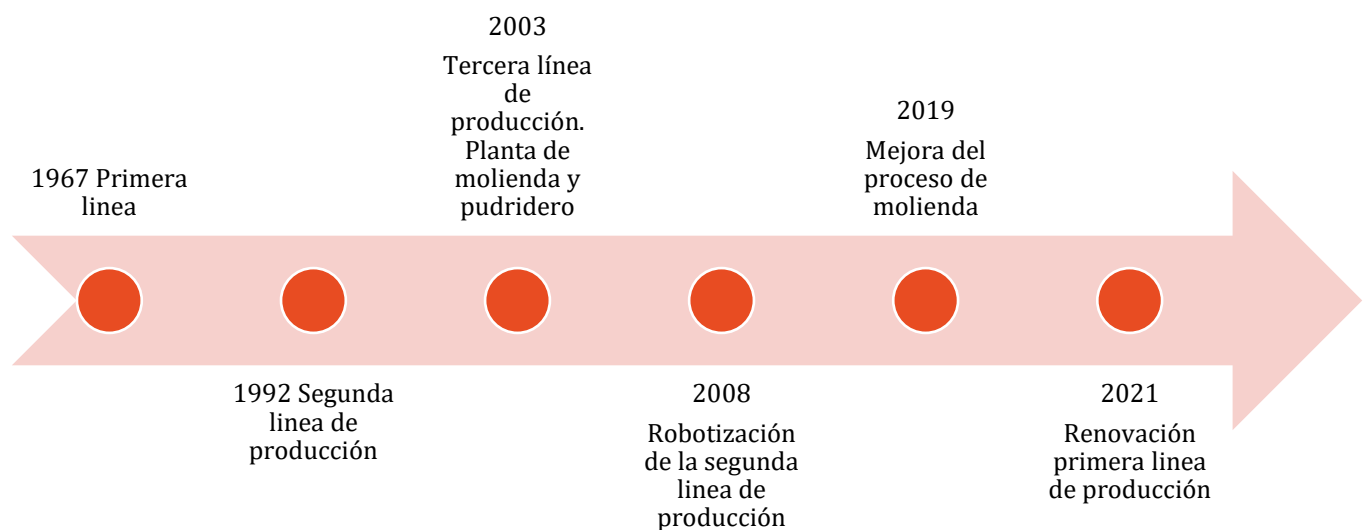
1967 Primera linea

1992 Segunda linea de producción

2003

Tercera línea de producción. Planta de molienda y pudridero

2008

Robotización de la segunda linea de producción

2019

Mejora del proceso de molienda

2021

Renovación primera linea de producción